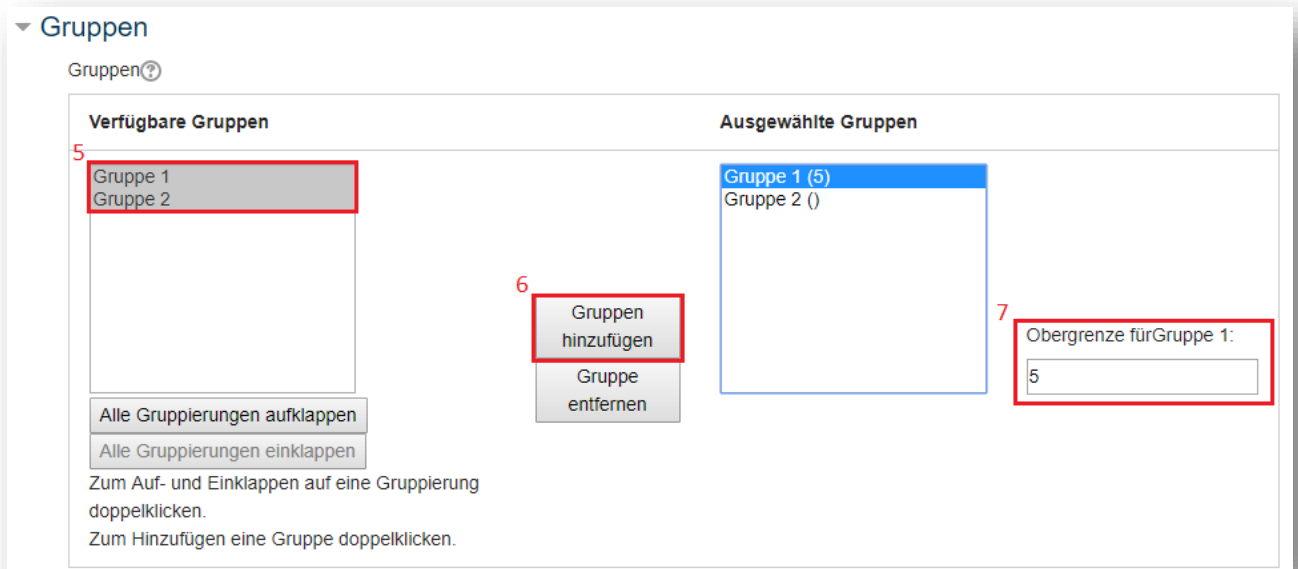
Gruppen

Gruppen

Verfügbare Gruppen

Ausgewählte Gruppen

5

Gruppe 1
Gruppe 2

Gruppe 1 (5)
Gruppe 2 ()

6

Gruppen hinzufügen

Gruppe entfernen

7

Obergrenze fürGruppe 1:

5

Alle Gruppierungen aufklappen

Alle Gruppierungen einklappen

Zum Auf- und Einklappen auf eine Gruppierung doppelklicken.
Zum Hinzufügen eine Gruppe doppelklicken.